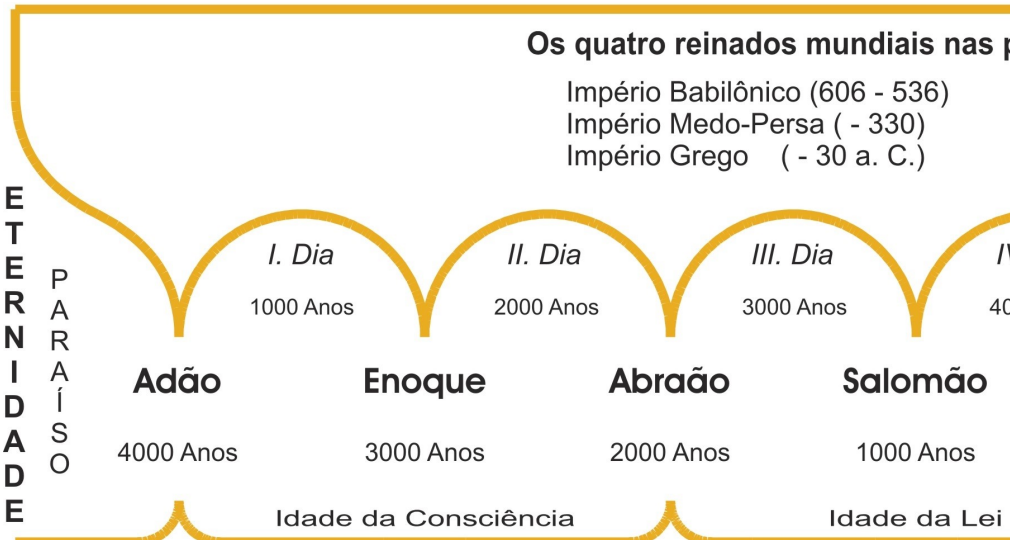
Os quatro reinados mundiais nas p

Império Babilônico (606 - 536)
Império Medo-Persa ( - 330)
Império Grego ( - 30 a. C.)

E
T
E
R
N
I
D
A
D
E

P
A
R
A
Í
S
O

I. Dia
1000 Anos

II. Dia
2000 Anos

III. Dia
3000 Anos

IV
40

Adão
4000 Anos

Enoque
3000 Anos

Abraão
2000 Anos

Salomão
1000 Anos

Idade da Consciência

Idade da Lei